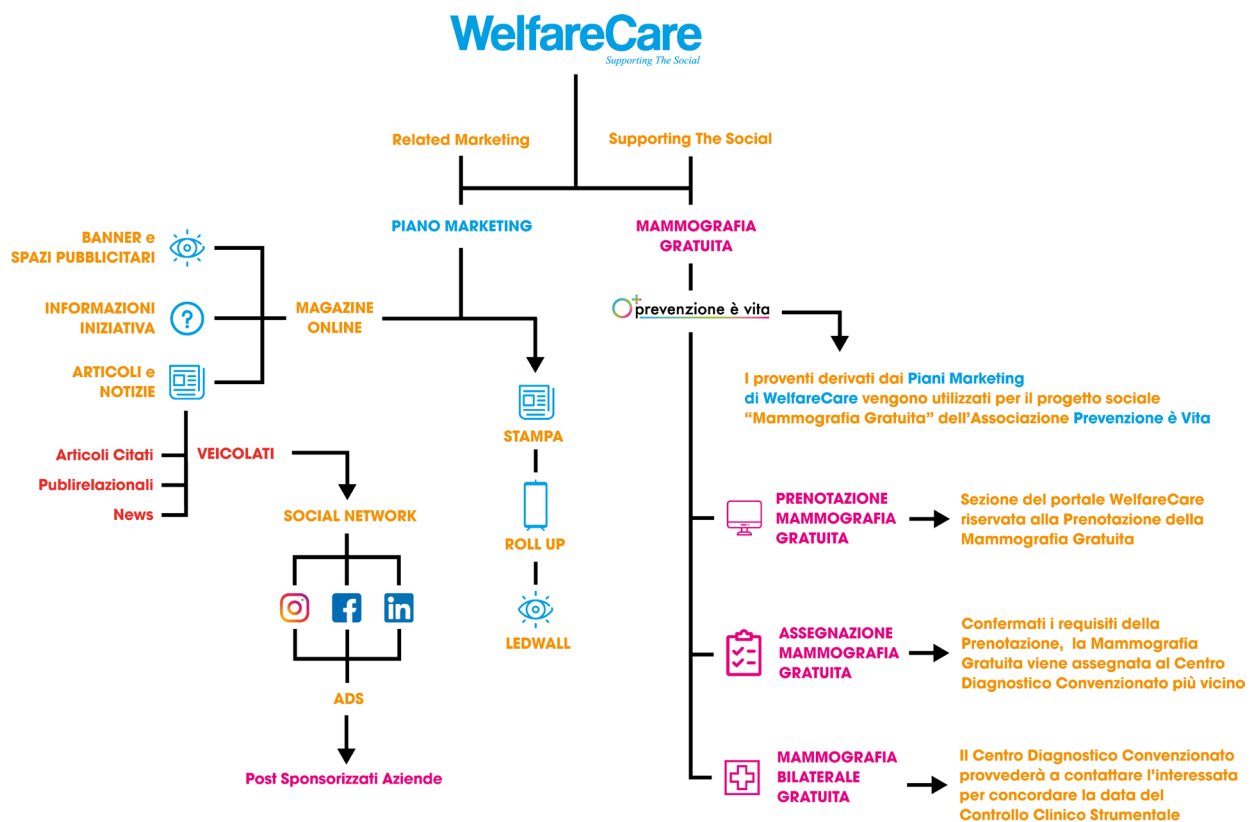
WelfareCare
Supporting The Social

Related Marketing

Supporting The Social

PIANO MARKETING

MAMMOGRAFIA GRATUITA

BANNER e SPAZI PUBBLICITARI

INFORMAZIONI INIZIATIVA

ARTICOLI e NOTIZIE

MAGAZINE ONLINE

prevenzione è vita

I proventi derivati dai Piani Marketing di WelfareCare vengono utilizzati per il progetto sociale "Mammografia Gratuita" dell'Associazione Prevenzione è Vita

STAMPA

Articoli Citati

Publirelazionali

News

VEICOLATI

SOCIAL NETWORK

ROLL UP

LEDWALL

ADS

Post Sponsorizzati Aziende

PRENOTAZIONE MAMMOGRAFIA GRATUITA

Sezione del portale WelfareCare riservata alla Prenotazione della Mammografia Gratuita

ASSEGNAZIONE MAMMOGRAFIA GRATUITA

Confermati i requisiti della Prenotazione, la Mammografia Gratuita viene assegnata al Centro Diagnostico Convenzionato più vicino

MAMMOGRAFIA BILATERALE GRATUITA

Il Centro Diagnostico Convenzionato provvederà a contattare l'interessata per concordare la data del Controllo Clinico Strumentale